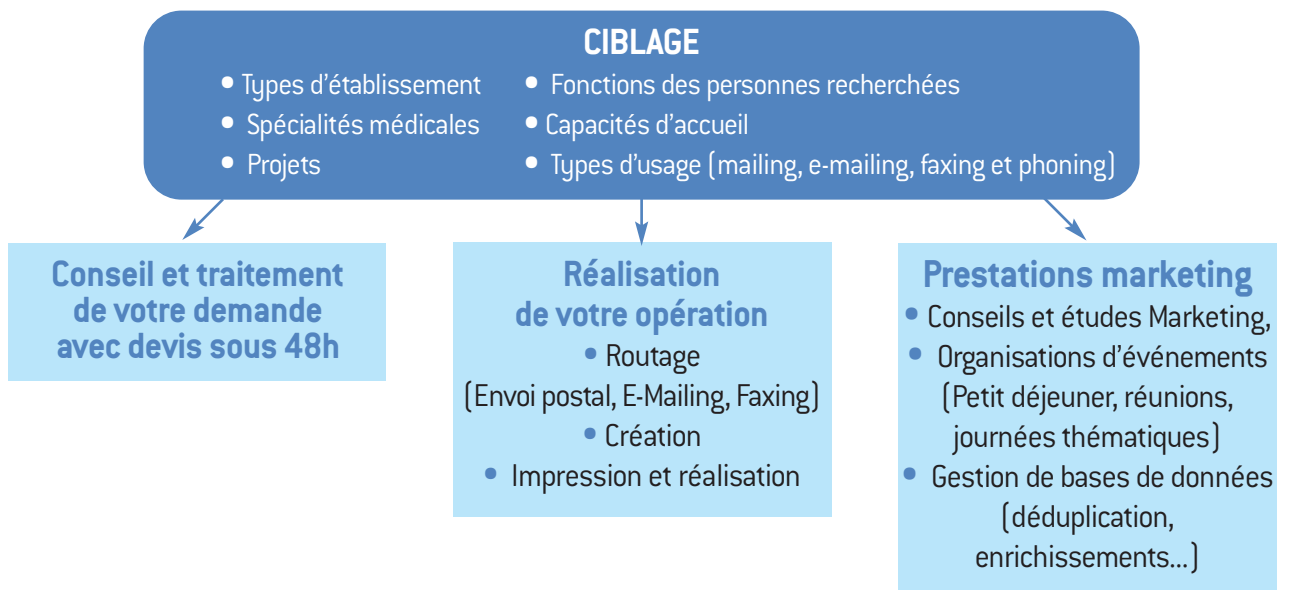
CIBLAGE

• Types d'établissement
• Spécialités médicales
• Projets

• Fonctions des personnes recherchées
• Capacités d'accueil
• Types d'usage (mailing, e-mailing, faxing et phoning)

Conseil et traitement de votre demande avec devis sous 48h

Réalisation de votre opération
• Routage
(Envoi postal, E-Mailing, Faxing)
• Création
• Impression et réalisation

Prestations marketing
• Conseils et études Marketing,
• Organisations d'événements (Petit déjeuner, réunions, journées thématiques)
• Gestion de bases de données (déduplication, enrichissements...)